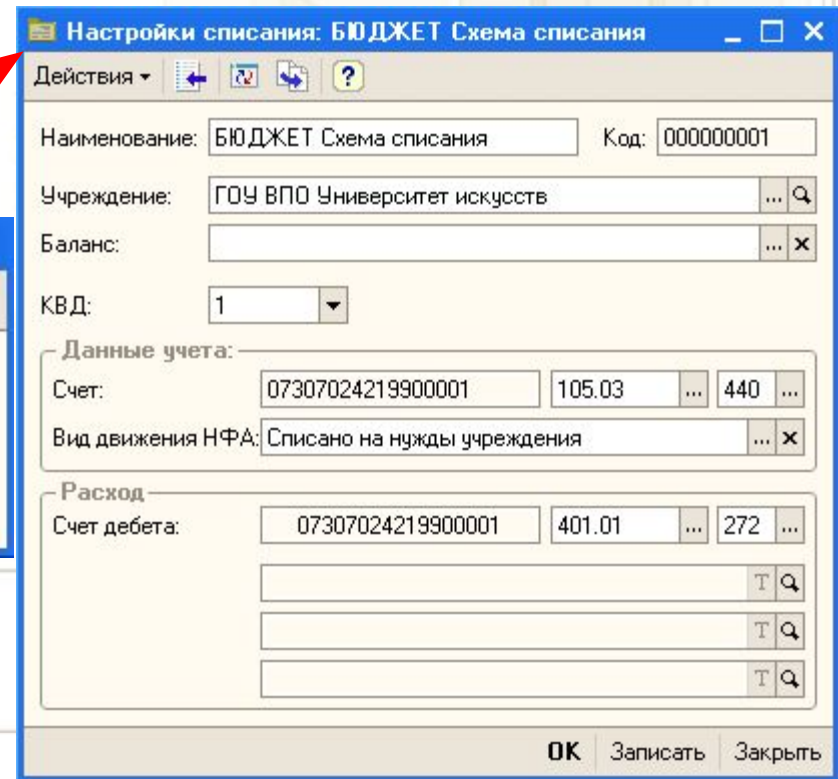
Настройки списания: БЮДЖЕТ Схема списания

Действия

Наименование: БЮДЖЕТ Схема списания

Код: 000000001

Учреждение: ГОУ ВПО Университет искусств

Баланс:

КВД: 1

Данные учета:

Счет: 07307024219900001 105.03 440

Вид движения НФА: Списано на нужды учреждения

Расход

Счет дебета: 07307024219900001 401.01 272

T

T

T

OK Записать Закрыть